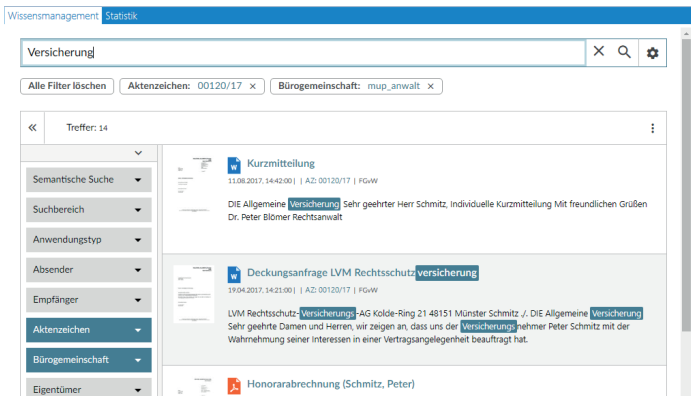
Wissensmanagement Statistik

Versicherung

Alle Filter löschen Aktenzeichen: 00120/17 × Bürogemeinschaft: mup_anwalt ×

«

Treffer: 14

Semantische Suche
Suchbereich
Anwendungstyp
Absender
Empfänger
Aktenzeichen
Bürogemeinschaft
Eigentümer

Kurzmitteilung
11.08.2017, 14:42:00 | AZ: 00120/17 | FGvW
DIE Allgemeine Versicherung Sehr geehrter Herr Schmitz, Individuelle Kurzmitteilung Mit freundlichen Grüßen Dr. Peter Blömer Rechtsanwalt

Deckungsanfrage LVM Rechtsschutzversicherung
19.04.2017, 14:21:00 | AZ: 00120/17 | FGvW
LVM Rechtsschutz-Versicherungs-AG Kolde-Ring 21 48151 Münster Schmitz ./. DIE Allgemeine Versicherung Sehr geehrte Damen und Herren, wir zeigen an, dass uns der Versicherungsnehmer Peter Schmitz mit der Wahrnehmung seiner Interessen in einer Vertragsangelegenheit beauftragt hat.

Honorarabrechnung (Schmitz, Peter)